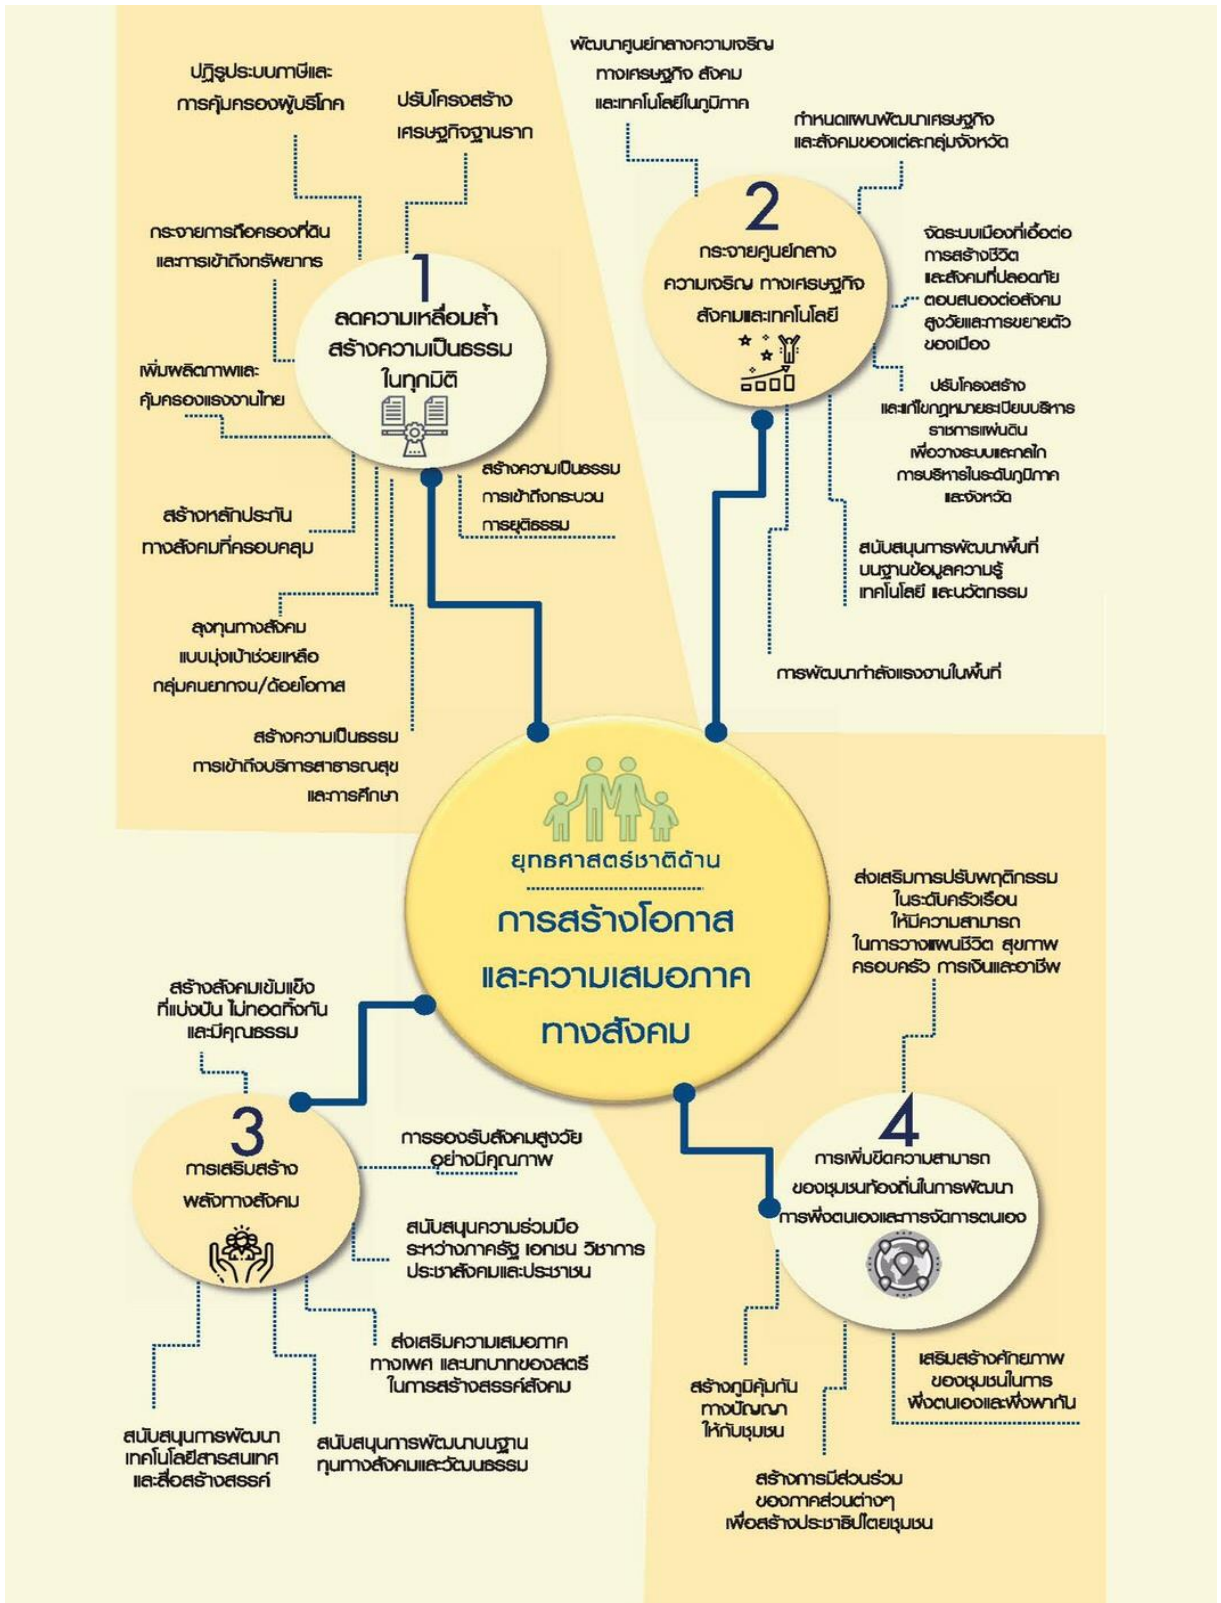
ยุทธศาสตร์ชาติด้าน
การสร้างโอกาส
และความเสมอภาค
ทางสังคม

1
ลดความเหลื่อมล้ำ
สร้างความเป็นธรรม
ในทุกมิติ

ปฏิรูประบบภาษีและการคุ้มครองผู้บริโภค

ปรับโครงสร้างเศรษฐกิจฐานราก

กระจายการถือครองที่ดินและการเข้าถึงทรัพยากร

เพิ่มผลิตภาพและคุ้มครองแรงงานไทย

สร้างความเป็นธรรมการเข้าถึงกระบวนการยุติธรรม

สร้างหลักประกันทางสังคมที่ครอบคลุม

ลงทุนทางสังคมแบบมุ่งเป้าช่วยเหลือกลุ่มคนยากจน/ด้อยโอกาส

สร้างความเป็นธรรมการเข้าถึงบริการสาธารณสุขและการศึกษา

2
กระจายศูนย์กลางความเจริญ ทางเศรษฐกิจ สังคมและเทคโนโลยี

พัฒนาศูนย์กลางความเจริญทางเศรษฐกิจ สังคมและเทคโนโลยีในภูมิภาค

กำหนดแผนพัฒนาเศรษฐกิจและสังคมของแต่ละกลุ่มจังหวัด

จัดระบบเมืองที่เอื้อต่อการสร้างชีวิตและสังคมที่ปลอดภัยตอบสนองต่อสังคมสูงวัยและการขยายตัวของเมือง

ปรับโครงสร้างและแก้ไขกฎหมายระเบียบบริหารราชการแผ่นดินเพื่อวางระบบและกลไกการบริหารในระดับภูมิภาคและจังหวัด

สนับสนุนการพัฒนาพื้นที่บนฐานข้อมูลความรู้ เทคโนโลยี และนวัตกรรม

การพัฒนากำลังแรงงานในพื้นที่

3
การเสริมสร้างพลังทางสังคม

สร้างสังคมเข้มแข็งที่แบ่งปัน ไม่ทอดทิ้งกันและมีคุณธรรม

การรองรับสังคมสูงวัยอย่างมีคุณภาพ

สนับสนุนความร่วมมือระหว่างภาครัฐ เอกชน วิชาการ ประชาสังคมและประชาชน

ส่งเสริมความเสมอภาคทางเพศ และบทบาทของสตรีในการสร้างสรรค์สังคม

สนับสนุนการพัฒนาเทคโนโลยีสารสนเทศและสื่อสร้างสรรค์

สนับสนุนการพัฒนาบนฐานทุนทางสังคมและวัฒนธรรม

4
การเพิ่มขีดความสามารถของชุมชนท้องถิ่นในการพัฒนา การพึ่งตนเองและการจัดการตนเอง

ส่งเสริมการปรับพฤติกรรมในระดับครัวเรือนให้มีความสามารถในการวางแผนชีวิต สุขภาพ ครอบครัว การเงินและอาชีพ

สร้างภูมิคุ้มกันทางปัญญาให้กับชุมชน

เสริมสร้างศักยภาพของชุมชนในการพึ่งตนเองและพึ่งพากัน

สร้างการมีส่วนร่วมของภาคส่วนต่างๆ เพื่อสร้างประชาธิปไตยชุมชน